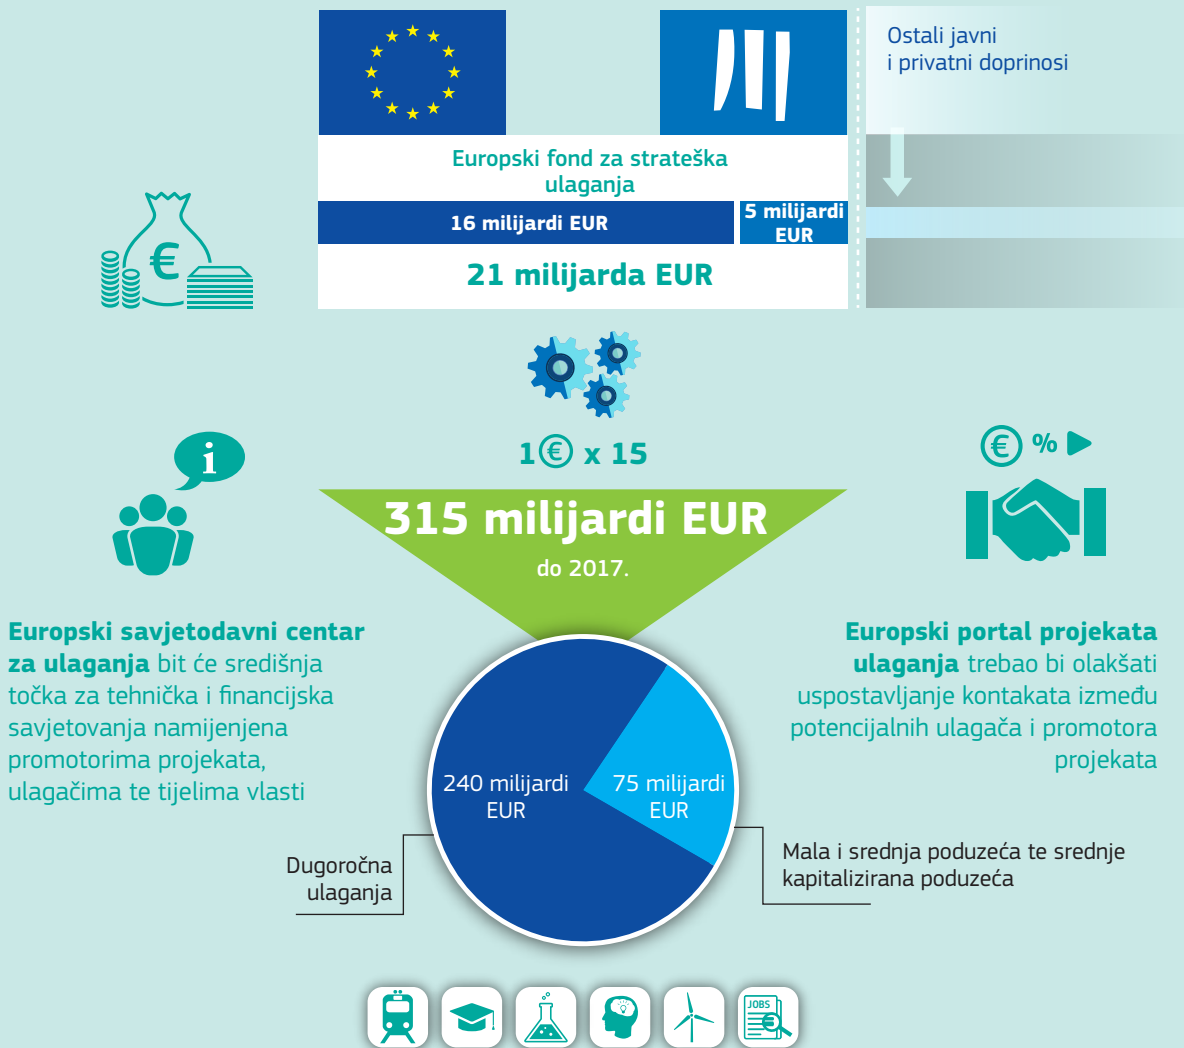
Ostali javni i privatni doprinosi

Europski fond za strateška ulaganja

16 milijardi EUR

5 milijardi EUR

21 milijarda EUR

1€ x 15

315 milijardi EUR

do 2017.

**Europski savjetodavni centar za ulaganja** bit će središnja točka za tehnička i financijska savjetovanja namijenjena promotorima projekata, ulagačima te tijelima vlasti

**Europski portal projekata ulaganja** trebao bi olakšati uspostavljanje kontakata između potencijalnih ulagača i promotora projekata

240 milijardi EUR

75 milijardi EUR

Dugoročna ulaganja

Mala i srednja poduzeća te srednje kapitalizirana poduzeća

€ %

JOBS